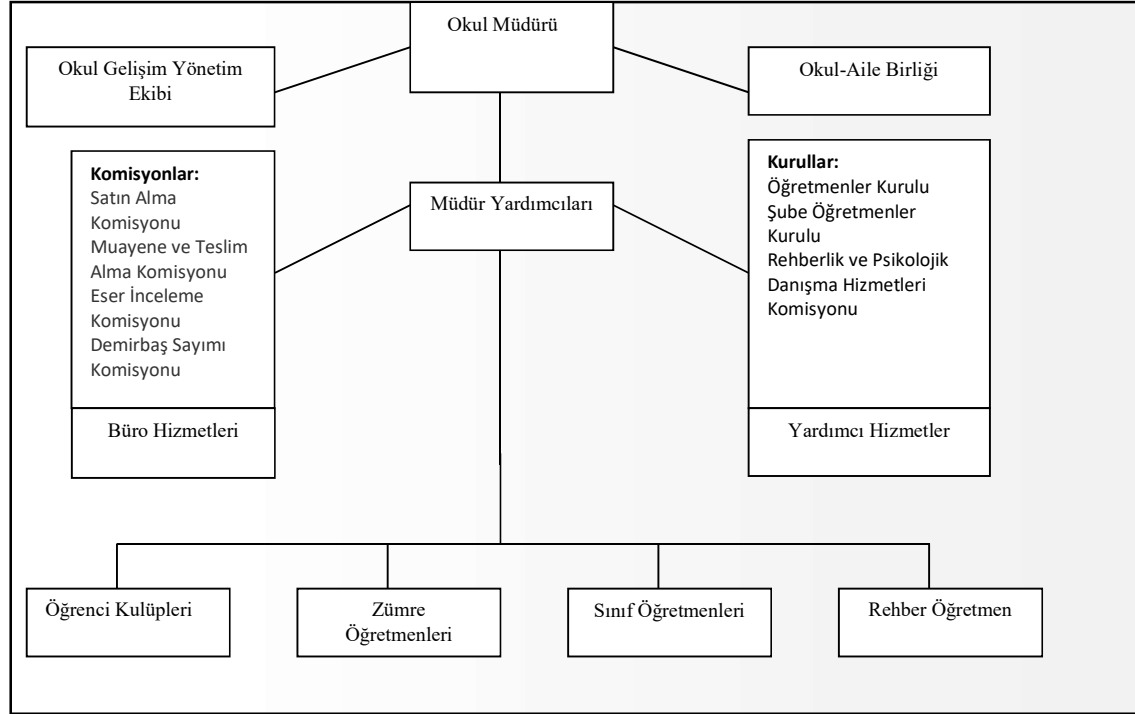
Okul Müdürü

Okul Gelişim Yönetim Ekibi

Okul-Aile Birliği

Komisyonlar:
Satın Alma Komisyonu
Muayene ve Teslim Alma Komisyonu
Eser İnceleme Komisyonu
Demirbaş Sayımı Komisyonu

Büro Hizmetleri

Müdür Yardımcıları

Kurullar:
Öğretmenler Kurulu
Şube Öğretmenler Kurulu
Rehberlik ve Psikolojik Danışma Hizmetleri Komisyonu

Yardımcı Hizmetler

Öğrenci Kulüpleri

Zümre Öğretmenleri

Sınıf Öğretmenleri

Rehber Öğretmen